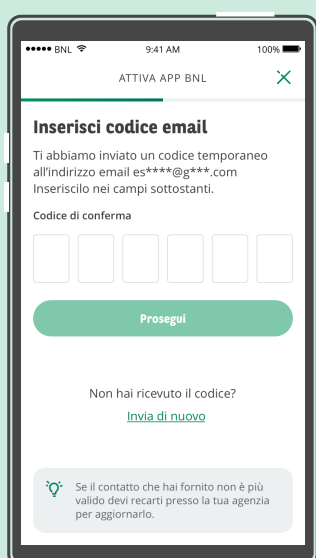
••••• BNL 9:41 AM 100%

ATTIVA APP BNL

Inserisci codice email

Ti abbiamo inviato un codice temporaneo all'indirizzo email es****@g***.com Inseriscilo nei campi sottostanti.

Codice di conferma

Prosegui

Non hai ricevuto il codice?

Invia di nuovo

Se il contatto che hai fornito non è più valido devi recarti presso la tua agenzia per aggiornarlo.